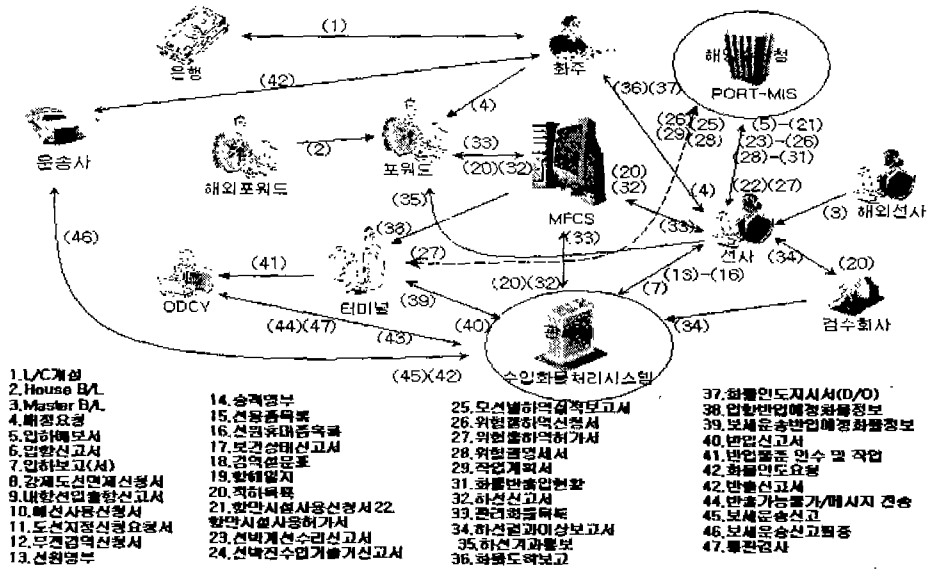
(1)
은행
화주
(42)
해양청
PORT-MIS
(36)(37)
(4)
(26)(25)
(29)(28)
(5)-(21)
(23)-(26)
(28)-(31)
운송사
(2)
해외포워드
포워드
(33)
(20)(32)
MFCS
(20)
(32)
(4)
(22)(27)
(3) 해외선사
(35)
(38)
(33)
(33)
선사
(34)
(20)
(46)
(27)
(41)
ODCY
터미널
(39)
(20)(32)
(13)-(16)
(7)
검수회사
(44)(47)
(43)
(40)
(34)
(45)(42)
수입화물처리시스템

1.L/C개설
2.House B/L
3.Master B/L
4.배정요청
5.입항예보서
6.입항신고서
7.입하보고(서)
8.강제도선면제신청서
9.내항선입출항신고서
10.예선사용신청서
11.도선지정신청요청서
12.무검역인청서
13.선원명부

14.승객명부
15.선용품목록
16.선원휴대품목록
17.보건상태신고서
18.검역신문표
19.항해일지
20.적하목록
21.항만시설사용신청서 22.항만시설사용허가서
23.선박계선수리신고서
24.선박진수입거물거신고서

25.모선별하역실적보고서
26.위험물하역신청서
27.위험물하역허가서
28.위험물명세서
29.작업계획서
31.화물반출입현황
32.하선신고서
33.관리화물목록
34.하선결과이상보고서
35.하선거과통보
36.화물도착보고

37.화물인도지시서(D/O)
38.입항반입예정화물정보
39.보세운송반입예정화물정보
40.반입신고서
41.반입물품 인수 및 작업
42.화물인도요청
43.반출신고서
44.반출가능불가/메시지 전송
45.보세운송신고
46.보세운송신고필증
47.통관검사